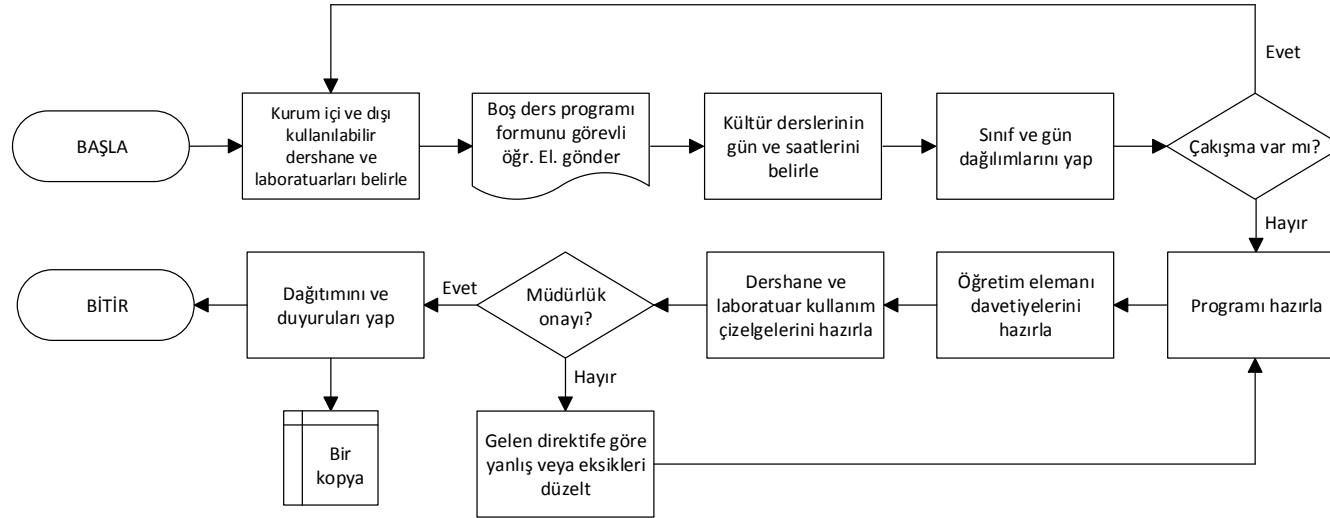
BAŞLA

Kurum içi ve dışı kullanılabilir dershane ve laboratuarları belirle

Boş ders programı formunu görevli öğr. El. gönder

Kültür derslerinin gün ve saatlerini belirle

Sınıf ve gün dağılımlarını yap

Çakışma var mı?

Evet

Hayır

Programı hazırla

Öğretim elemanı davetiyelerini hazırla

Dershane ve laboratuar kullanım çizelgelerini hazırla

Müdürlük onayı?

Evet

Hayır

Dağıtımını ve duyuruları yap

BİTİR

Bir kopya

Gelen direktife göre yanlış veya eksikleri düzelt